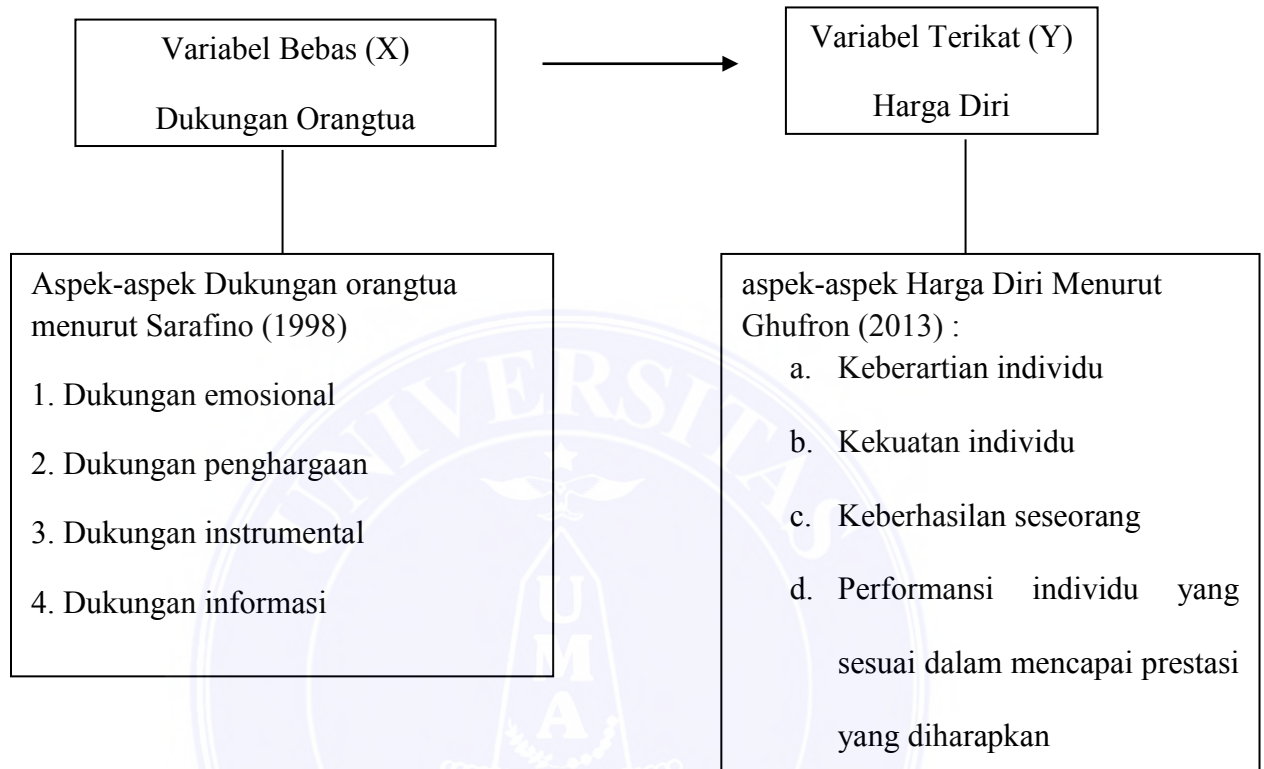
Variabel Bebas (X)

Dukungan Orangtua

Variabel Terikat (Y)

Harga Diri

Aspek-aspek Dukungan orangtua menurut Sarafino (1998)

1. Dukungan emosional

2. Dukungan penghargaan

3. Dukungan instrumental

4. Dukungan informasi

aspek-aspek Harga Diri Menurut Ghufron (2013) :

a. Keberartian individu

b. Kekuatan individu

c. Keberhasilan seseorang

d. Performansi individu yang sesuai dalam mencapai prestasi yang diharapkan

UNIVERSITAS

UMA